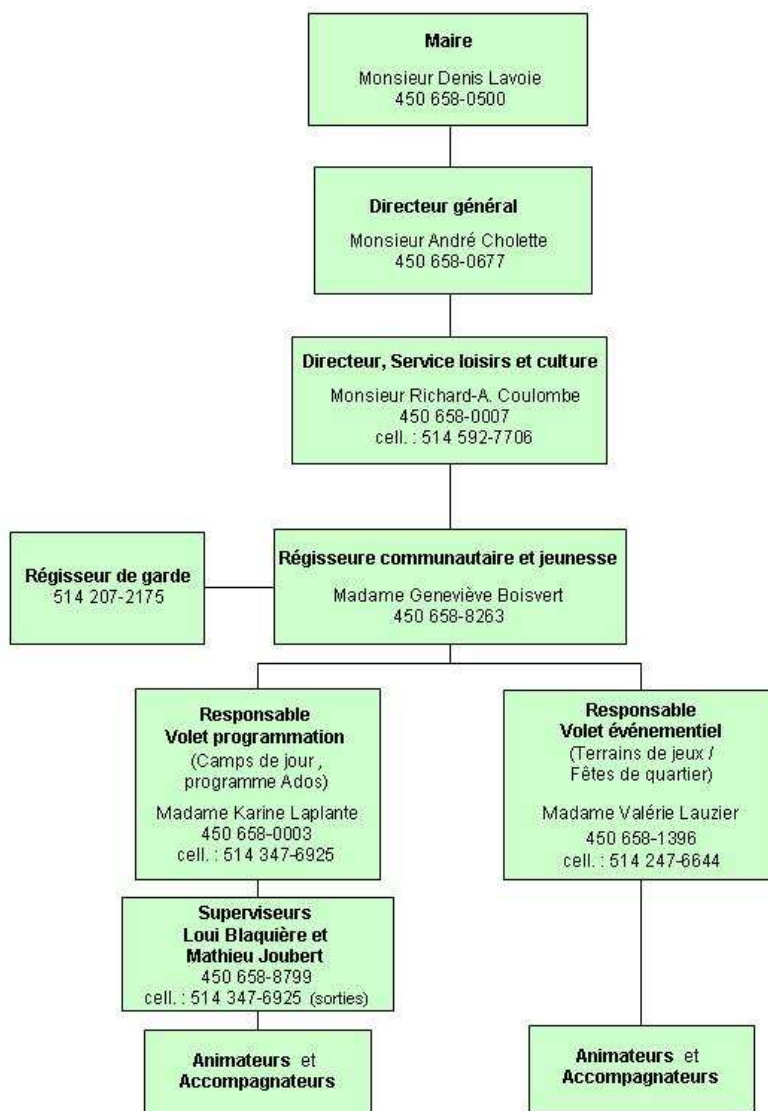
Maire
Monsieur Denis Lavoie
450 658-0500

Directeur général
Monsieur André Cholette
450 658-0677

Directeur, Service loisirs et culture
Monsieur Richard-A. Coulombe
450 658-0007
cell. : 514 592-7706

Régisseur de garde
514 207-2175

Régisseure communautaire et jeunesse
Madame Geneviève Boisvert
450 658-8263

Responsable
Volet programmation
(Camps de jour , programme Ados)
Madame Karine Laplante
450 658-0003
cell. : 514 347-6925

Superviseurs
Loui Blaquière et
Mathieu Joubert
450 658-8799
cell. : 514 347-6925 (sorties)

Animateurs et
Accompagnateurs

Responsable
Volet événementiel
(Terrains de jeux / Fêtes de quartier)
Madame Valérie Lauzier
450 658-1396
cell. : 514 247-6644

Animateurs et
Accompagnateurs